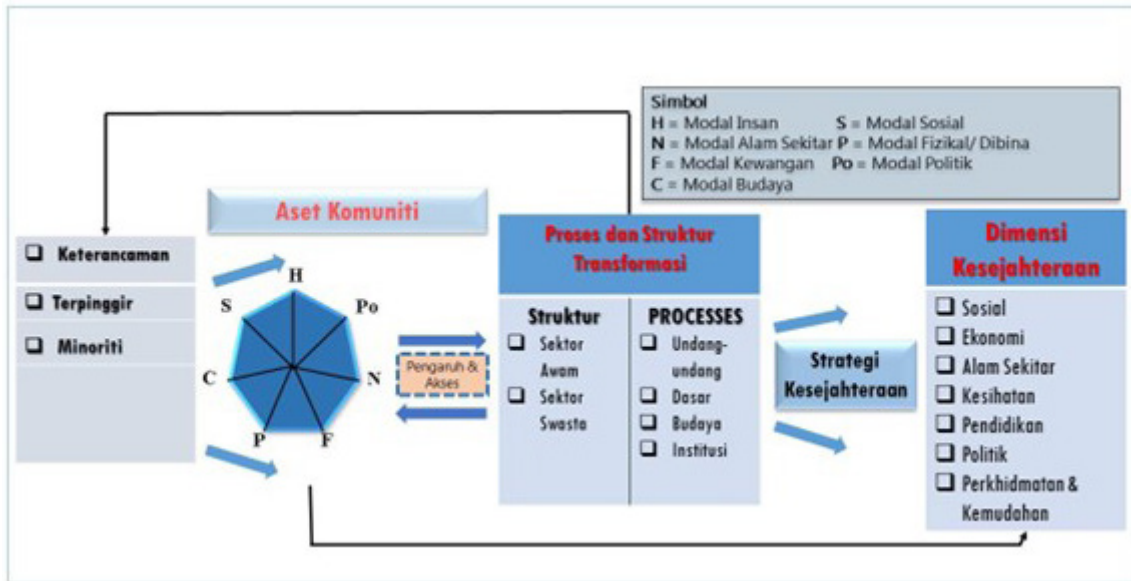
Simbol
H = Modal Insan S = Modal Sosial
N = Modal Alam Sekitar P = Modal Fizikal/ Dibina
F = Modal Kewangan Po = Modal Politik
C = Modal Budaya

Aset Komuniti

❑ Keterancaman
❑ Terpinggir
❑ Minoriti

H
Po
N
F
P
C
S

Pengaruh & Akses

Proses dan Struktur Transformasi

| Struktur | PROCESSES |
|---|---|
| ❑ Sektor Awam<br>❑ Sektor Swasta | ❑ Undang-undang<br>❑ Dasar<br>❑ Budaya<br>❑ Institusi |

Strategi Kesejahteraan

Dimensi Kesejahteraan

❑ Sosial
❑ Ekonomi
❑ Alam Sekitar
❑ Kesihatan
❑ Pendidikan
❑ Politik
❑ Perkhidmatan & Kemudahan